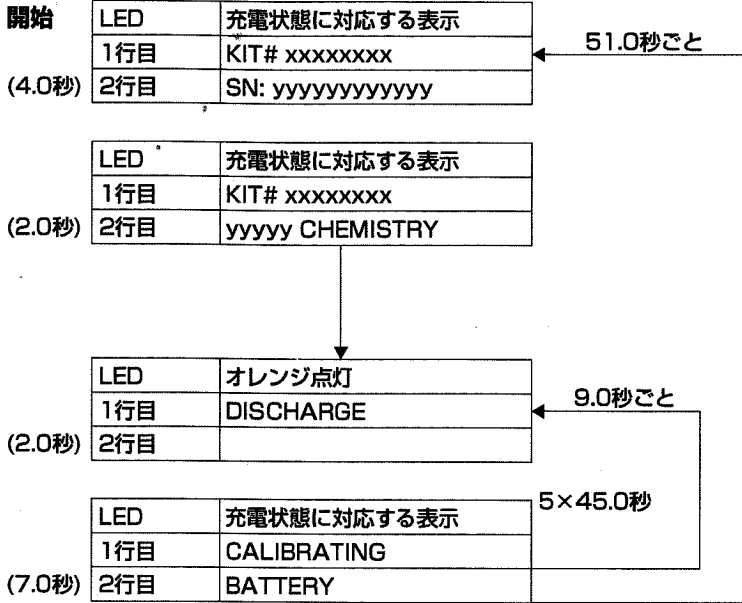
開始

| LED | 充電状態に対応する表示 |
|---|---|
| 1行目 | KIT# xxxxxxxx |
| 2行目 | SN: yyyyyyyyyyyy |

(4.0秒)

51.0秒ごと

| LED | 充電状態に対応する表示 |
|---|---|
| 1行目 | KIT# xxxxxxxx |
| 2行目 | yyyyy CHEMISTRY |

(2.0秒)

| LED | オレンジ点灯 |
|---|---|
| 1行目 | DISCHARGE |
| 2行目 | |

(2.0秒)

9.0秒ごと

5×45.0秒

| LED | 充電状態に対応する表示 |
|---|---|
| 1行目 | CALIBRATING |
| 2行目 | BATTERY |

(7.0秒)